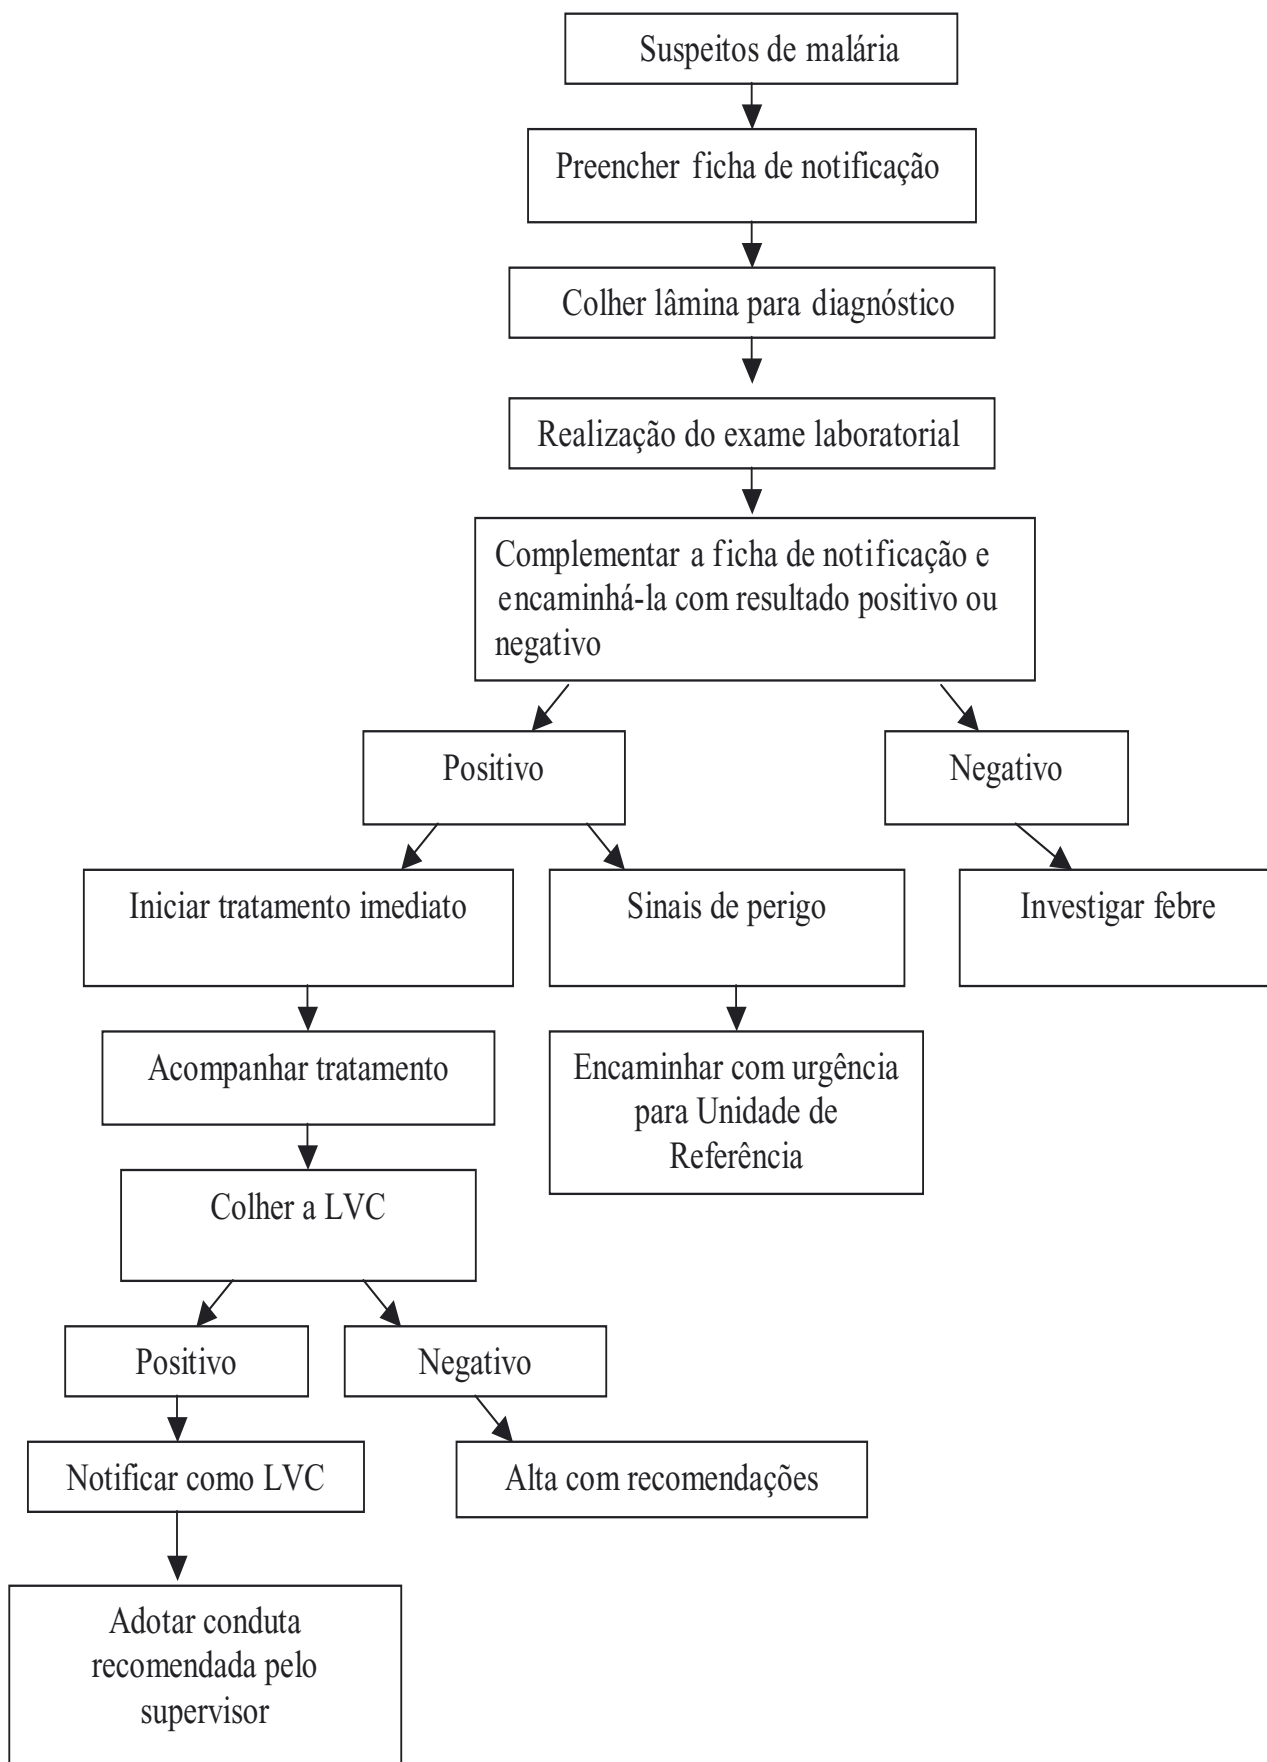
Suspeitos de malária

Preencher ficha de notificação

Colher lâmina para diagnóstico

Realização do exame laboratorial

Complementar a ficha de notificação e encaminhá-la com resultado positivo ou negativo

Positivo

Negativo

Iniciar tratamento imediato

Sinais de perigo

Investigar febre

Acompanhar tratamento

Encaminhar com urgência para Unidade de Referência

Colher a LVC

Positivo

Negativo

Notificar como LVC

Alta com recomendações

Adotar conduta recomendada pelo supervisor